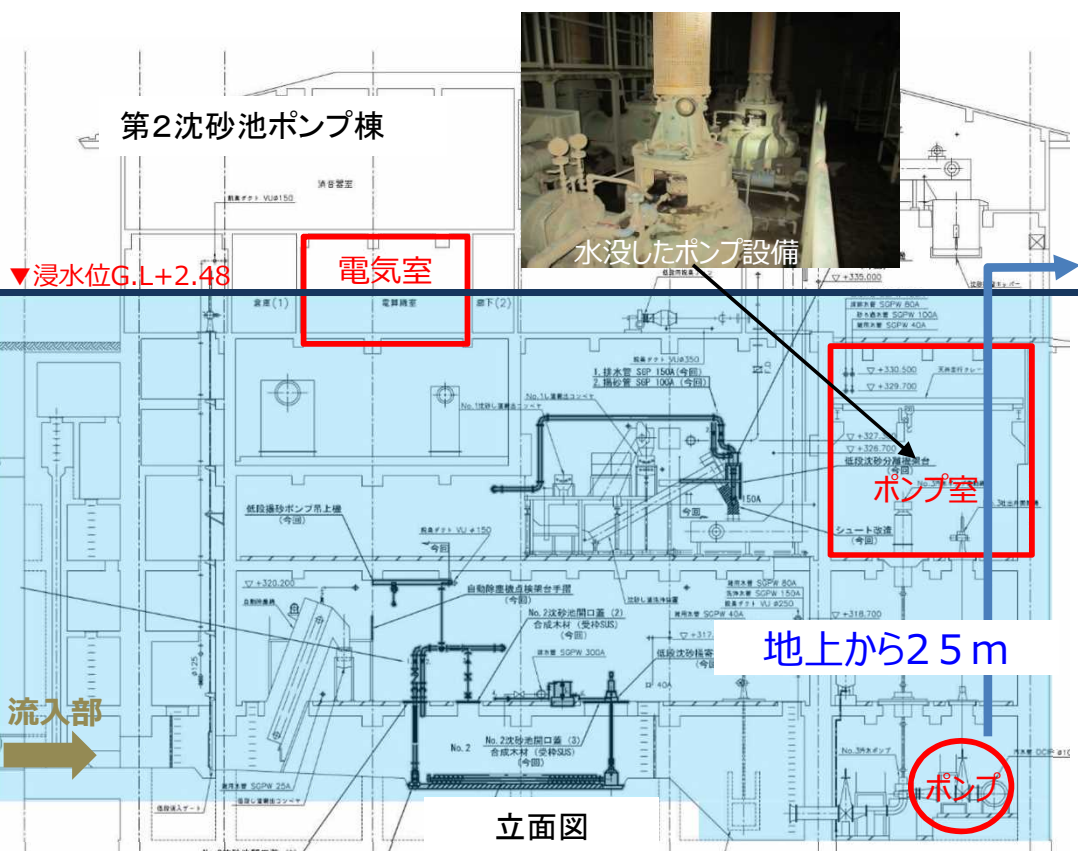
第2沈砂池ポンプ棟

水没したポンプ設備

▼浸水位G.L+2.48

電気室

1. 排水管 SGP 150A（今回）
2. 揚砂管 SGP 100A（今回）

低段沈砂分離機台

ポンプ室

低段揚砂ポンプ吊上梁（今回）

自動除塵機点検架台手摺（今回）

No.2次砂池開口蓋 (3) 合成木材（受枠SUS）（今回）

シュート改造（今回）

▽ +320.200

▽ +318.700

▽ +335.000

▽ +330.500

▽ +329.700

▽ +327

▽ +326.700

地上から25ｍ

流入部

No.2

No.2次砂池開口蓋 (3) 合成木材（受枠SUS）（今回）

ポンプ

立面図